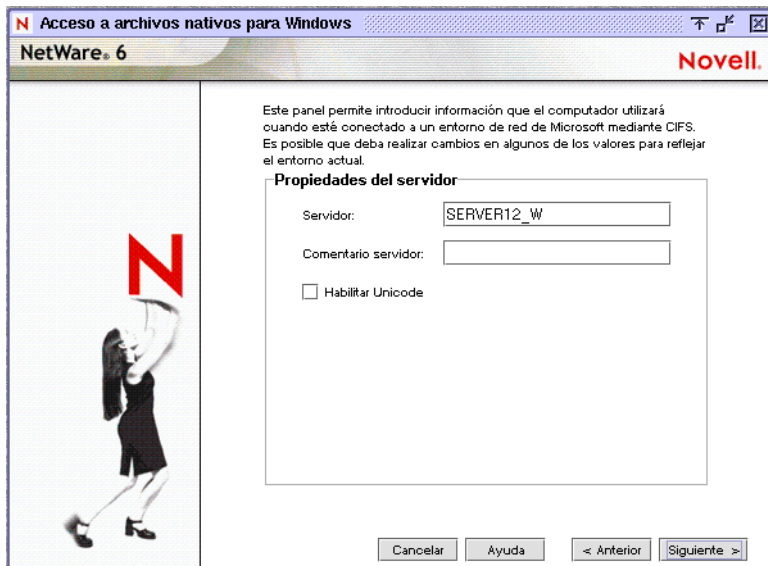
N Acceso a archivos nativos para Windows

NetWare. 6

Novell.

Este panel permite introducir información que el computador utilizará cuando esté conectado a un entorno de red de Microsoft mediante CIFS. Es posible que deba realizar cambios en algunos de los valores para reflejar el entorno actual.

Propiedades del servidor

Servidor: SERVER12_W

Comentario servidor:

Habilitar Unicode

N

Cancelar Ayuda < Anterior Siguiente >